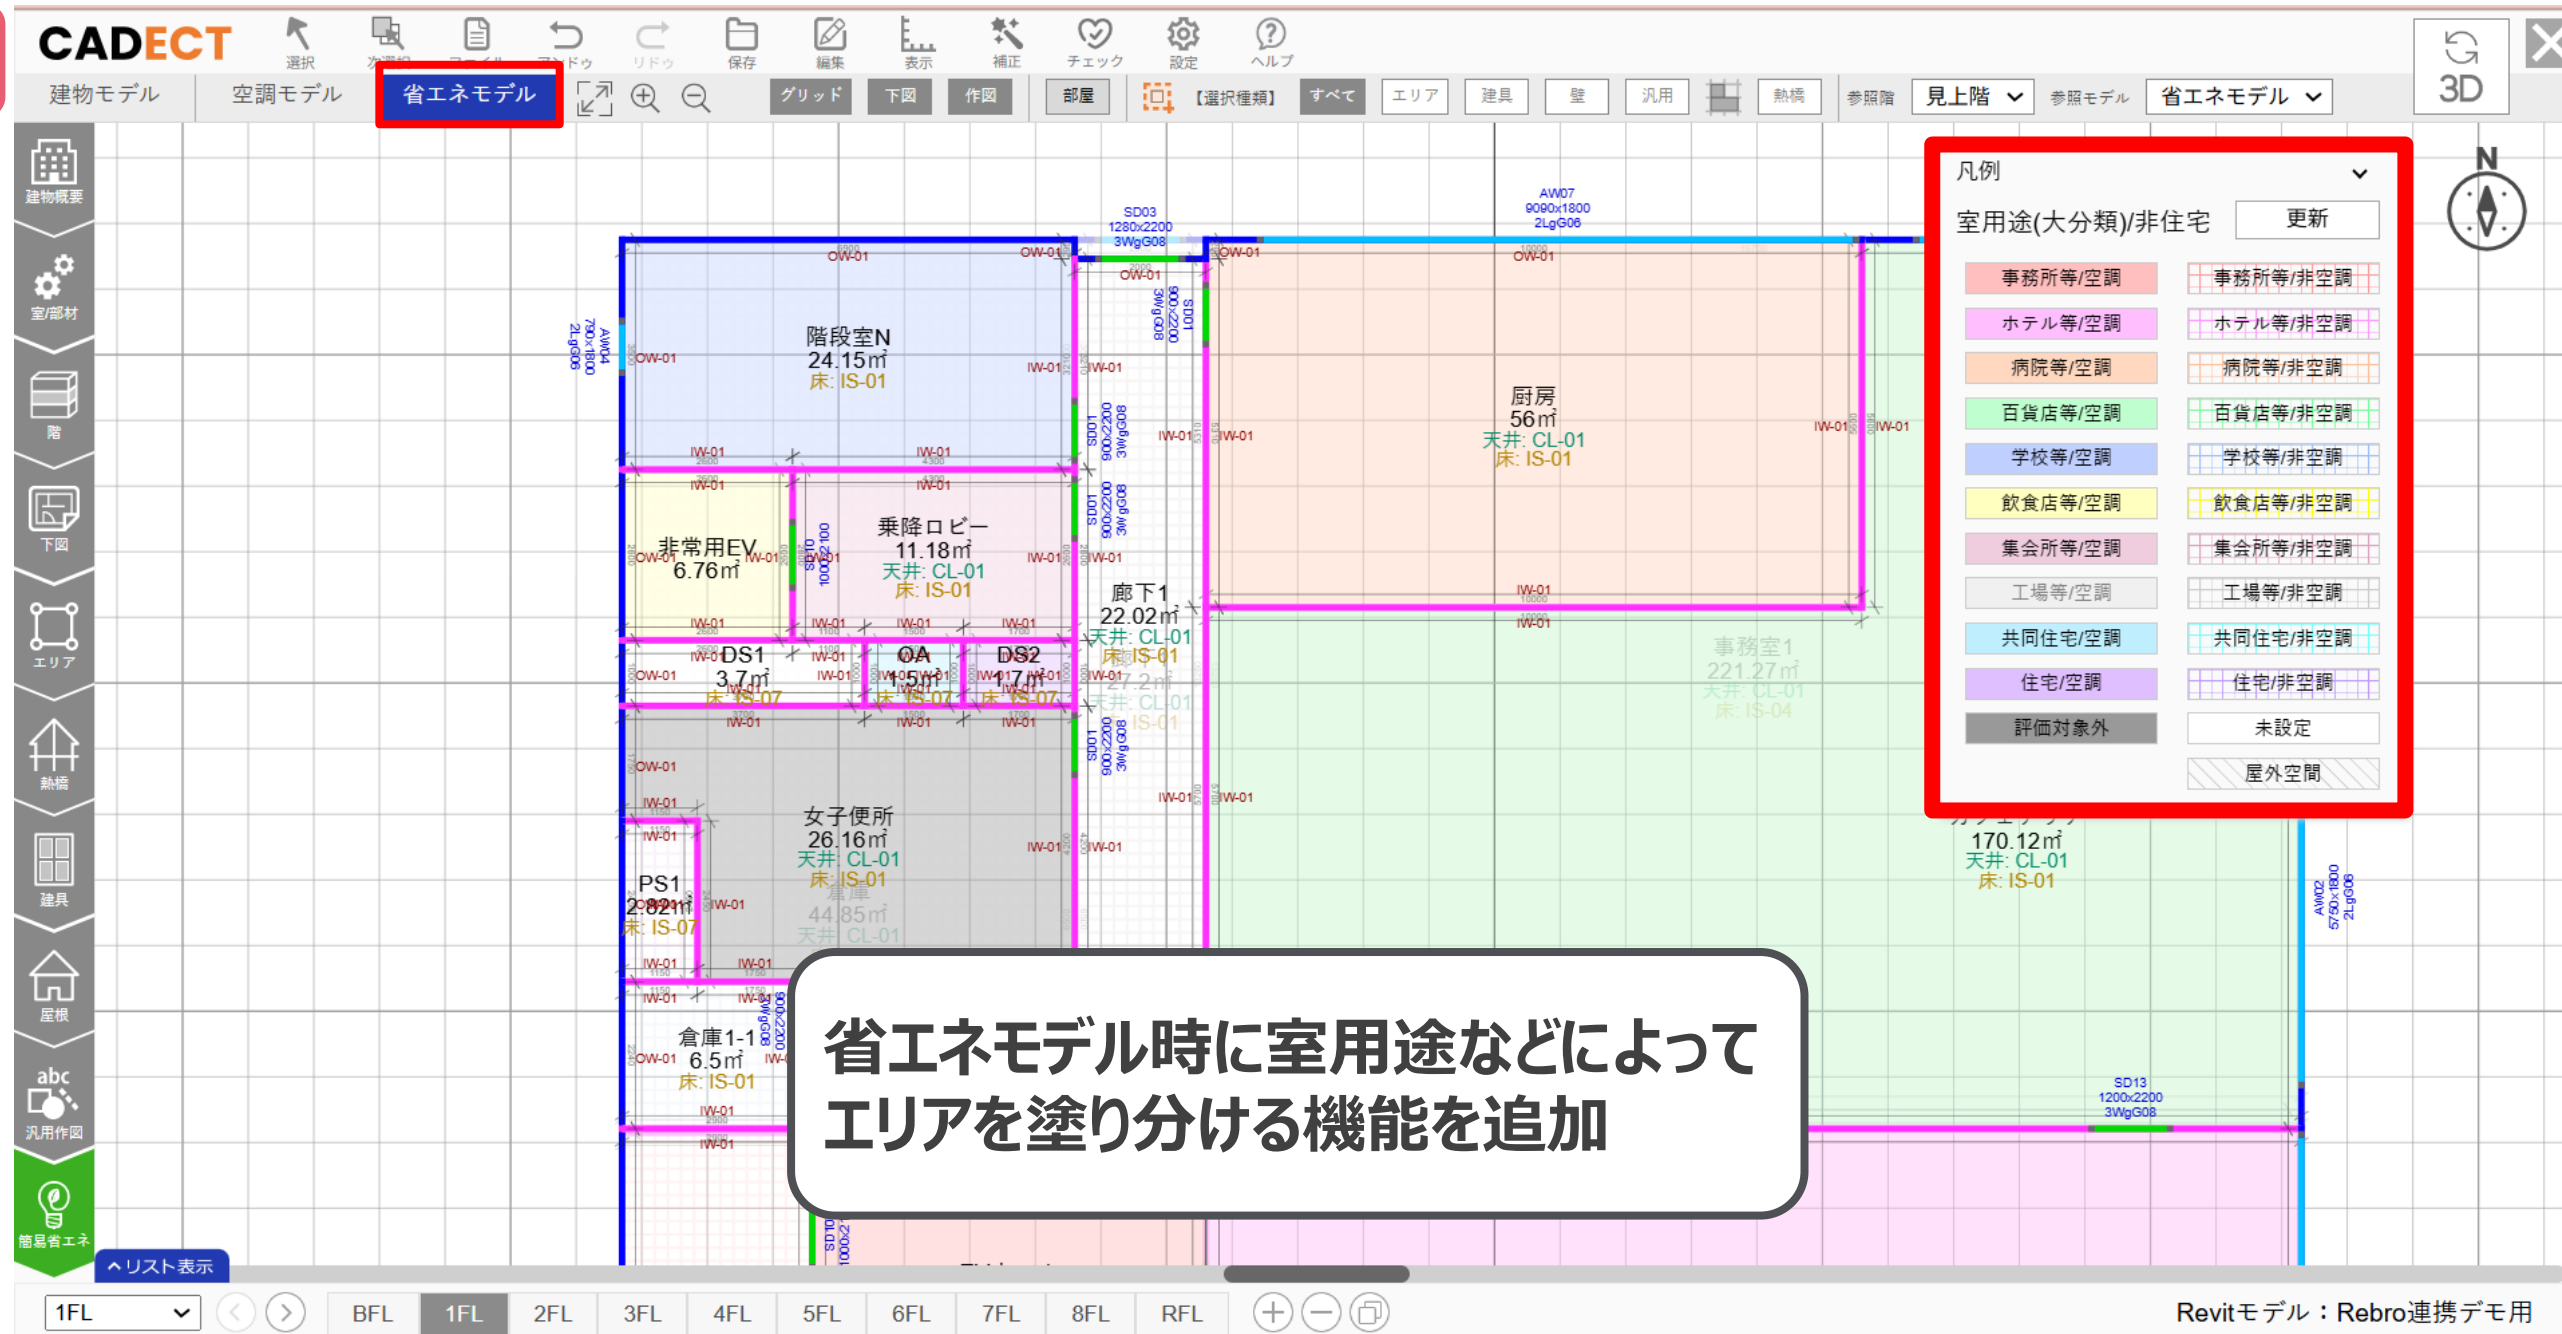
CADECT
選択 次選択 ファイル アンドゥ リドゥ 保存 編集 表示 補正 チェック 設定 ヘルプ
3D
建物モデル 空調モデル 省エネモデル
グリッド 下図 作図 部屋 【選択種類】 すべて エリア 建具 壁 汎用 熱橋 参照階 見上階 参照モデル 省エネモデル

建物概要
室/部材
階
下図
エリア
熱橋
建具
屋根
abc
汎用作図
簡易省エネ

凡例
室用途(大分類)/非住宅 更新

| | |
|---|---|
| 事務所等/空調 | 事務所等/非空調 |
| ホテル等/空調 | ホテル等/非空調 |
| 病院等/空調 | 病院等/非空調 |
| 百貨店等/空調 | 百貨店等/非空調 |
| 学校等/空調 | 学校等/非空調 |
| 飲食店等/空調 | 飲食店等/非空調 |
| 集会所等/空調 | 集会所等/非空調 |
| 工場等/空調 | 工場等/非空調 |
| 共同住宅/空調 | 共同住宅/非空調 |
| 住宅/空調 | 住宅/非空調 |
| 評価対象外 | 未設定 |
| | 屋外空間 |

N

SD03 1280x2200 3WgG08
AW07 9090x1800 2LgG06
AW04 790x1800 2LgG06
OW-01
階段室N 24.15㎡ 床: IS-01
厨房 56㎡ 天井: CL-01 床: IS-01
IW-01
非常用EV 6.76㎡
乗降ロビー 11.18㎡ 天井: CL-01 床: IS-01
廊下1 22.02㎡ 天井: CL-01 床: IS-01
事務室1 221.27㎡ 天井: CL-01 床: IS-04
DS1 3.7㎡ 床: IS-07
OA 1.5㎡ 床: IS-07
DS2 1.7㎡ 床: IS-07
女子便所 26.16㎡ 天井: CL-01 床: IS-01
倉庫 44.85㎡ 天井: CL-01
PS1 2.82㎡ 床: IS-07
170.12㎡ 天井: CL-01 床: IS-01
AW02 5750x1800 2LgG06
倉庫1-1 6.5㎡ 床: IS-01
SD13 1200x2200 3WgG08

省エネモデル時に室用途などによって
エリアを塗り分ける機能を追加

^リスト表示
1FL
BFL 1FL 2FL 3FL 4FL 5FL 6FL 7FL 8FL RFL
Revitモデル：Rebro連携デモ用